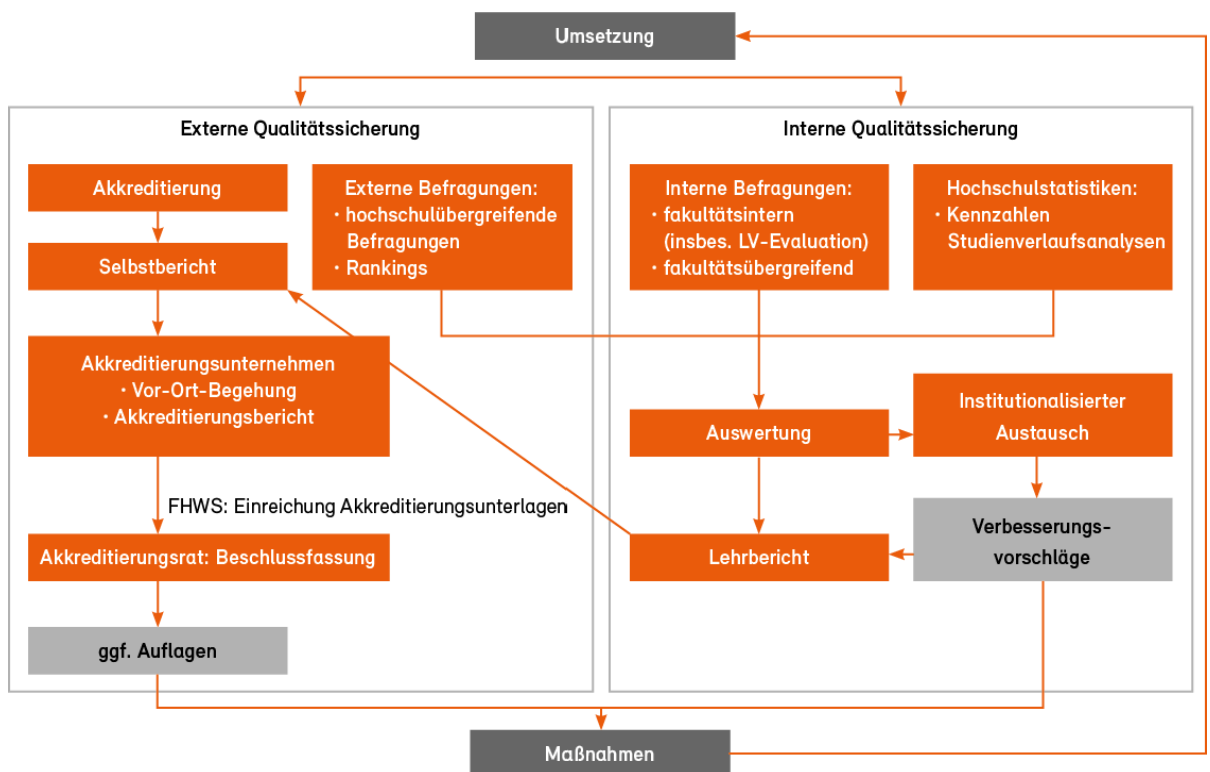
Umsetzung

Externe Qualitätssicherung

Akkreditierung

Externe Befragungen:
• hochschulübergreifende Befragungen
• Rankings

Selbstbericht

Akkreditierungsunternehmen
• Vor-Ort-Begehung
• Akkreditierungsbericht

FHWS: Einreichung Akkreditierungsunterlagen

Akkreditierungsrat: Beschlussfassung

ggf. Auflagen

Interne Qualitätssicherung

Interne Befragungen:
• fakultätsintern (insbes. LV-Evaluation)
• fakultätsübergreifend

Hochschulstatistiken:
• Kennzahlen Studienverlaufsanalysen

Auswertung

Institutionalisierter Austausch

Verbesserungsvorschläge

Lehrbericht

Maßnahmen